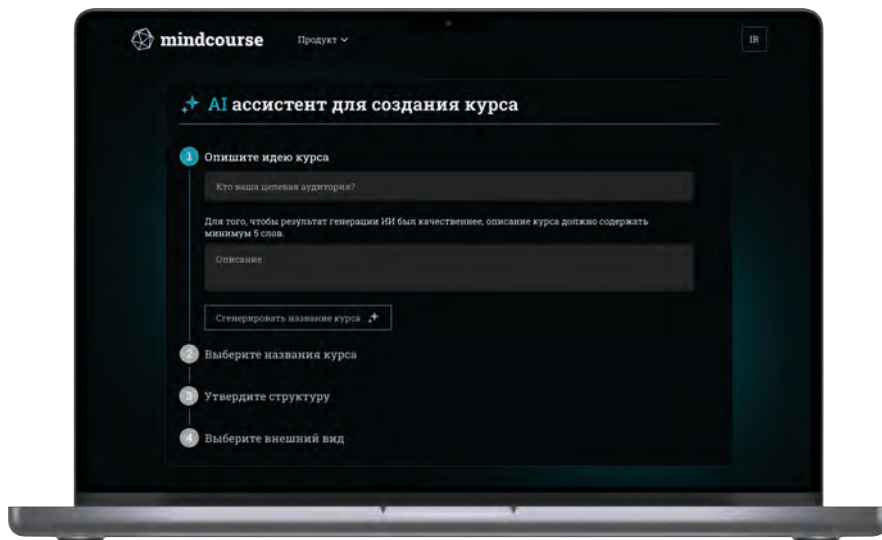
mindcourse Продукт

IR

AI ассистент для создания курса

1 Опишите идею курса

Кто ваша целевая аудитория?

Для того, чтобы результат генерации ИИ был качественнее, описание курса должно содержать минимум 5 слов.

Описание

Сгенерировать название курса

2 Выберите названия курса

3 Утвердите структуру

4 Выберите внешний вид